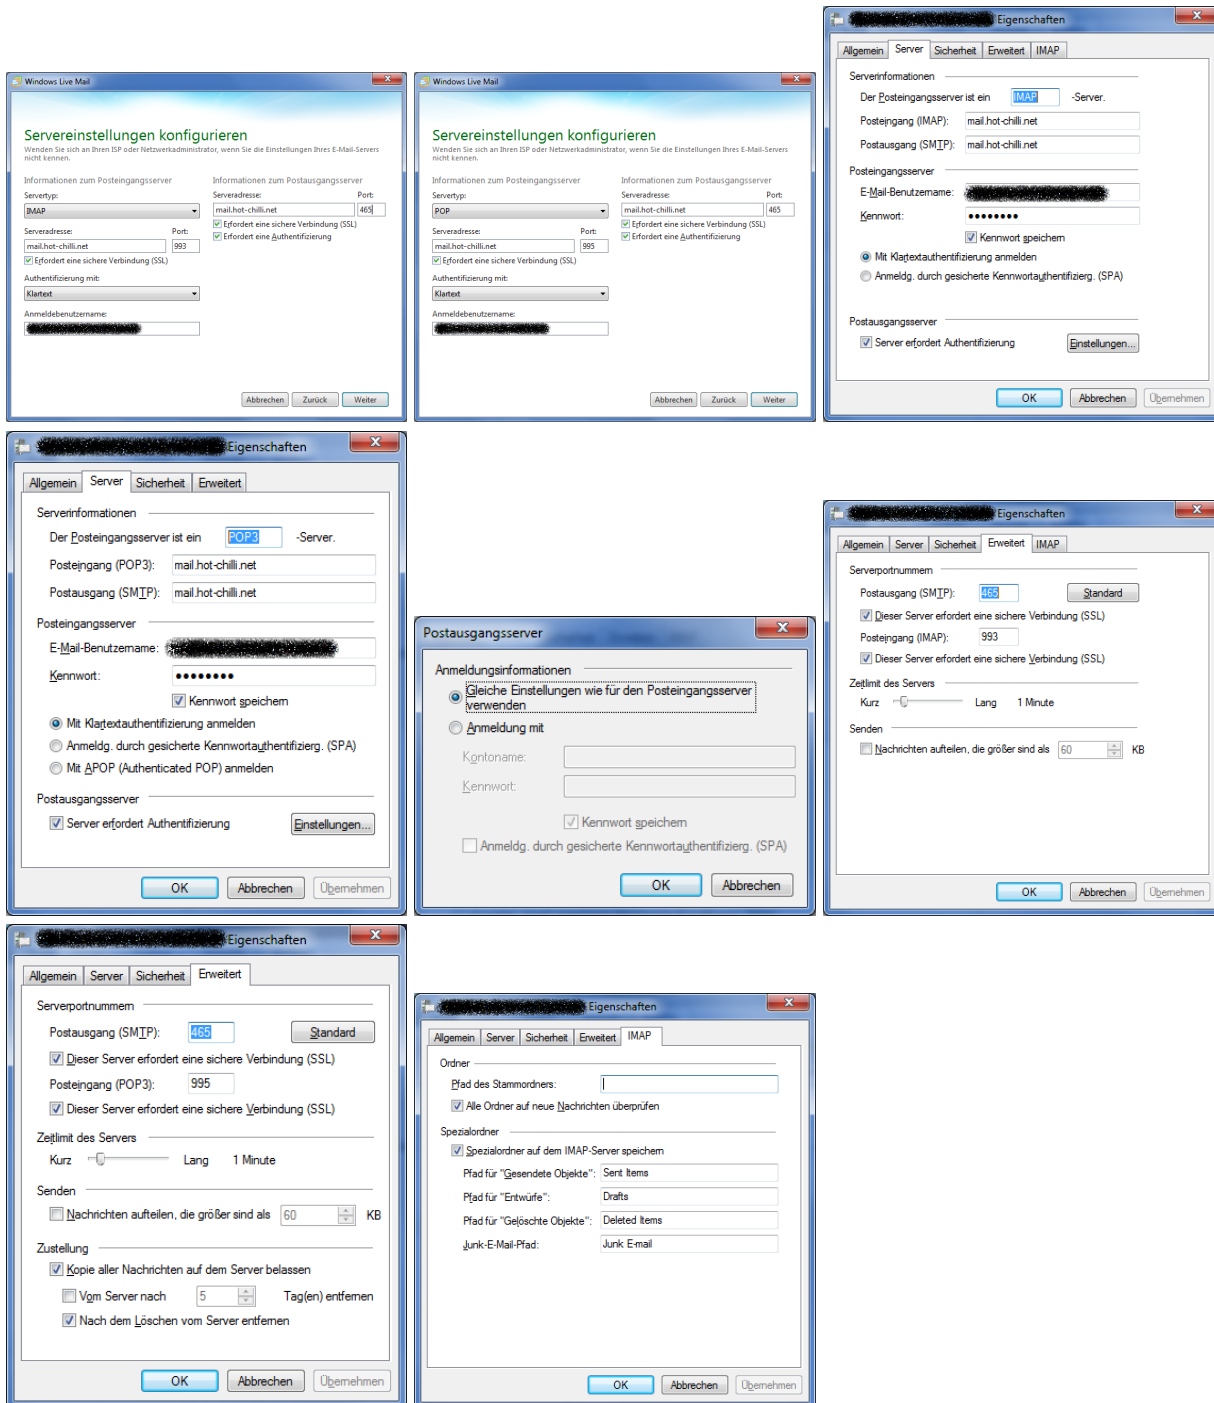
Windows Live Mail

Servereinstellungen konfigurieren

Wenden Sie sich an Ihren ISP oder Netzwerkadministrator, wenn Sie die Einstellungen Ihres E-Mail-Servers nicht kennen.

Informationen zum Posteingangsserver

Servertyp:

IMAP

Serveradresse:

mail.hot-chilli.net

Port:

993

Erfordert eine sichere Verbindung (SSL)

Authentifizierung mit:

Klartext

Anmeldebenutzername:

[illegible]

Informationen zum Postausgangsserver

Serveradresse:

mail.hot-chilli.net

Port:

465

Erfordert eine sichere Verbindung (SSL)

Erfordert eine Authentifizierung

Abbrechen Zurück Weiter

Windows Live Mail

Servereinstellungen konfigurieren

Wenden Sie sich an Ihren ISP oder Netzwerkadministrator, wenn Sie die Einstellungen Ihres E-Mail-Servers nicht kennen.

Informationen zum Posteingangsserver

Servertyp:

POP

Serveradresse:

mail.hot-chilli.net

Port:

995

Erfordert eine sichere Verbindung (SSL)

Authentifizierung mit:

Klartext

Anmeldebenutzername:

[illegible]

Informationen zum Postausgangsserver

Serveradresse:

mail.hot-chilli.net

Port:

465

Erfordert eine sichere Verbindung (SSL)

Erfordert eine Authentifizierung

Abbrechen Zurück Weiter

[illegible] Eigenschaften

Allgemein Server Sicherheit Erweitert IMAP

Serverinformationen

Der Posteingangsserver ist ein IMAP -Server.

Posteingang (IMAP): mail.hot-chilli.net

Postausgang (SMTP): mail.hot-chilli.net

Posteingangsserver

E-Mail-Benutzername: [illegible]

Kennwort: ••••••••

Kennwort speichern

Mit Klartextauthentifizierung anmelden

Anmeldg. durch gesicherte Kennwortauthentifizierg. (SPA)

Postausgangsserver

Server erfordert Authentifizierung Einstellungen...

OK Abbrechen Übernehmen

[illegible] Eigenschaften

Allgemein Server Sicherheit Erweitert

Serverinformationen

Der Posteingangsserver ist ein POP3 -Server.

Posteingang (POP3): mail.hot-chilli.net

Postausgang (SMTP): mail.hot-chilli.net

Posteingangsserver

E-Mail-Benutzername: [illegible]

Kennwort: ••••••••

Kennwort speichern

Mit Klartextauthentifizierung anmelden

Anmeldg. durch gesicherte Kennwortauthentifizierg. (SPA)

Mit APOP (Authenticated POP) anmelden

Postausgangsserver

Server erfordert Authentifizierung Einstellungen...

OK Abbrechen Übernehmen

Postausgangsserver

Anmeldungsinformationen

Gleiche Einstellungen wie für den Posteingangsserver verwenden

Anmeldung mit

Kontoname:

Kennwort:

Kennwort speichern

Anmeldg. durch gesicherte Kennwortauthentifizierg. (SPA)

OK Abbrechen

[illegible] Eigenschaften

Allgemein Server Sicherheit Erweitert IMAP

Serverportnummern

Postausgang (SMTP): 465 Standard

Dieser Server erfordert eine sichere Verbindung (SSL)

Posteingang (IMAP): 993

Dieser Server erfordert eine sichere Verbindung (SSL)

Zeitlimit des Servers

Kurz Lang 1 Minute

Senden

Nachrichten aufteilen, die größer sind als 60 KB

OK Abbrechen Übernehmen

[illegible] Eigenschaften

Allgemein Server Sicherheit Erweitert

Serverportnummern

Postausgang (SMTP): 465 Standard

Dieser Server erfordert eine sichere Verbindung (SSL)

Posteingang (POP3): 995

Dieser Server erfordert eine sichere Verbindung (SSL)

Zeitlimit des Servers

Kurz Lang 1 Minute

Senden

Nachrichten aufteilen, die größer sind als 60 KB

Zustellung

Kopie aller Nachrichten auf dem Server belassen

Vom Server nach 5 Tag(en) entfernen

Nach dem Löschen vom Server entfernen

OK Abbrechen Übernehmen

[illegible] Eigenschaften

Allgemein Server Sicherheit Erweitert IMAP

Ordner

Pfad des Stammordners:

Alle Ordner auf neue Nachrichten überprüfen

Spezialordner

Spezialordner auf dem IMAP-Server speichern

Pfad für "Gesendete Objekte": Sent Items

Pfad für "Entwürfe": Drafts

Pfad für "Gelöschte Objekte": Deleted Items

Junk-E-Mail-Pfad: Junk E-mail

OK Abbrechen Übernehmen